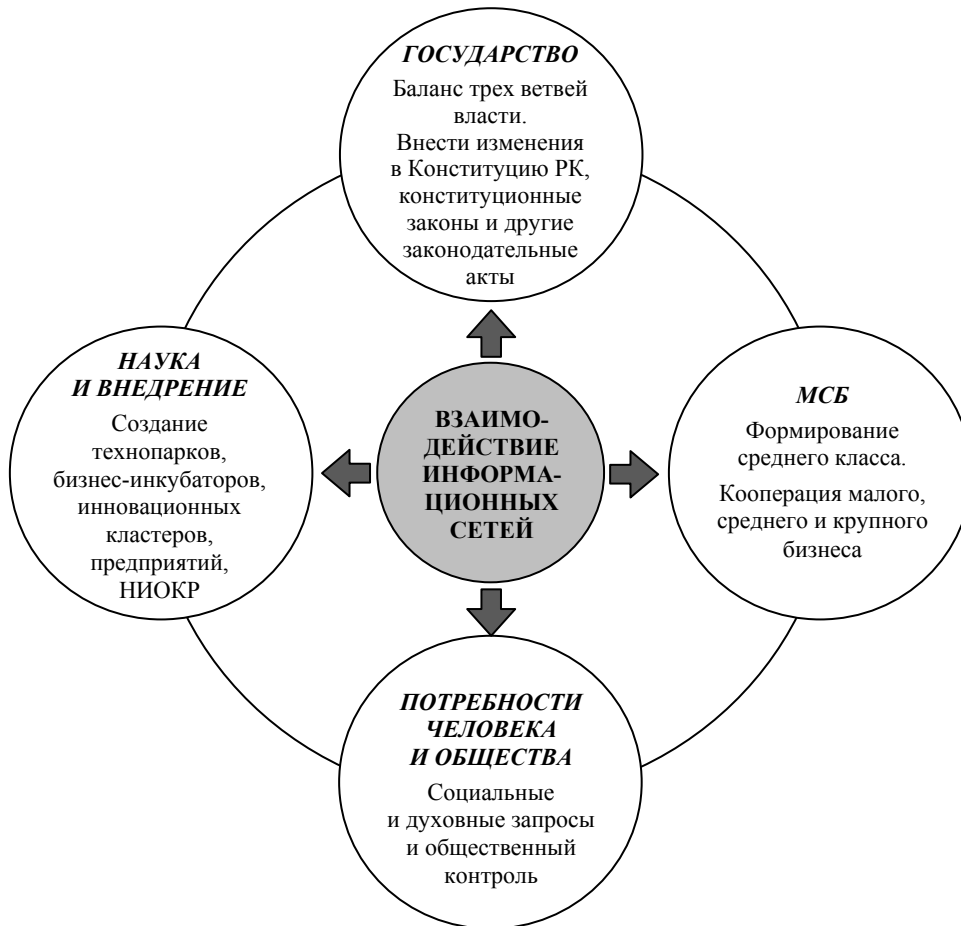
ГОСУДАРСТВО
Баланс трех ветвей власти.
Внести изменения в Конституцию РК, конституционные законы и другие законодательные акты

НАУКА И ВНЕДРЕНИЕ
Создание технопарков, бизнес-инкубаторов, инновационных кластеров, предприятий, НИОКР

ВЗАИМОДЕЙСТВИЕ ИНФОРМАЦИОННЫХ СЕТЕЙ

МСБ
Формирование среднего класса.
Кооперация малого, среднего и крупного бизнеса

ПОТРЕБНОСТИ ЧЕЛОВЕКА И ОБЩЕСТВА
Социальные и духовные запросы и общественный контроль